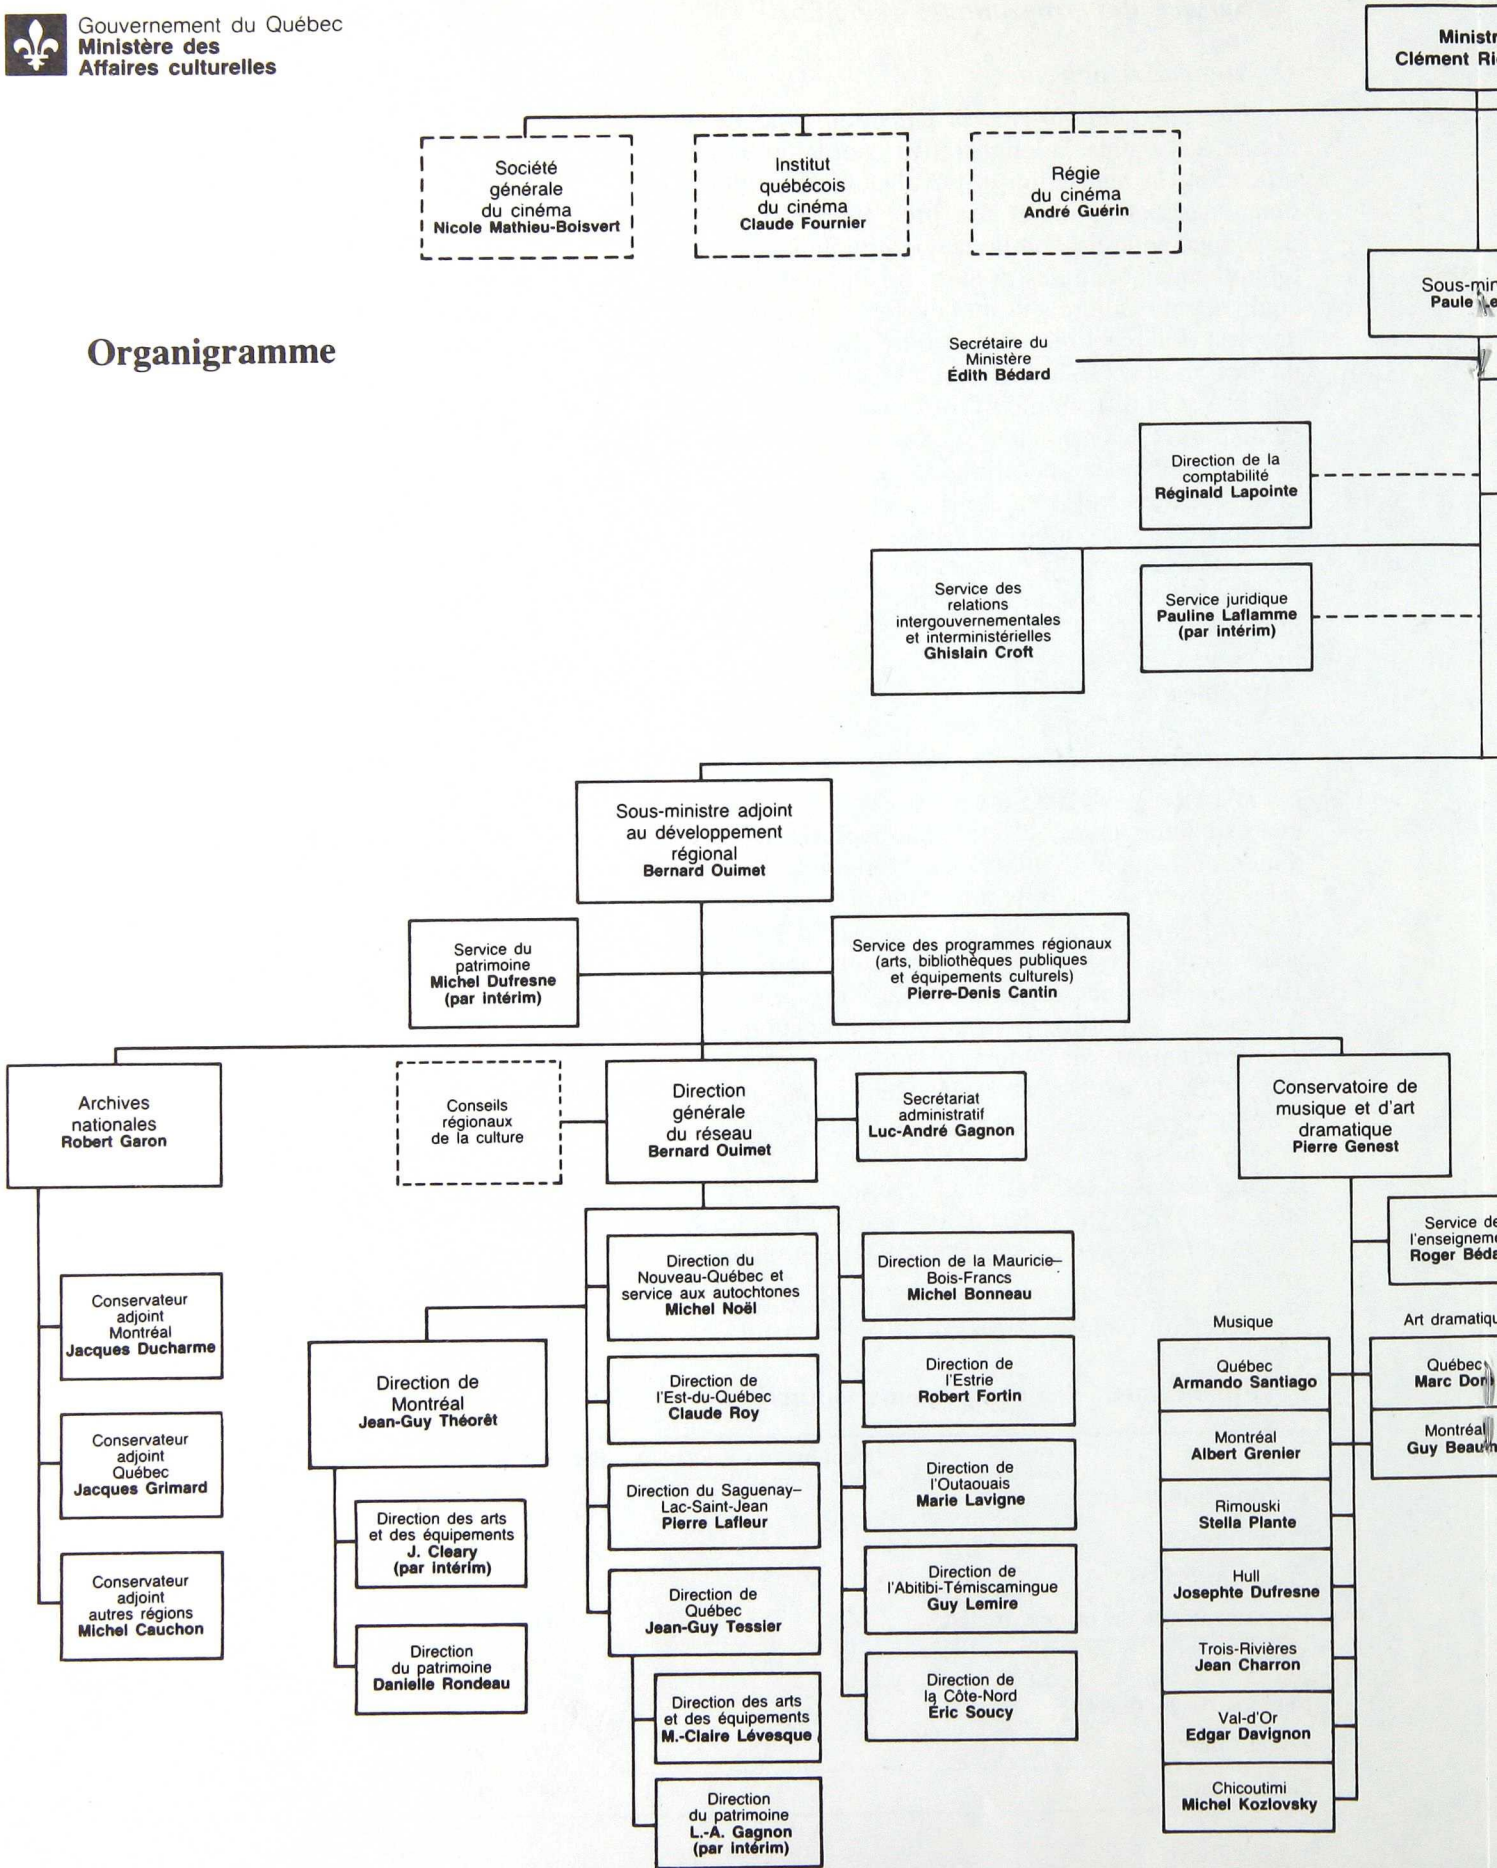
Gouvernement du Québec
Ministère des
Affaires culturelles

Ministr
Clément Ri

Société générale du cinéma
Nicole Mathieu-Boisvert

Institut québécois du cinéma
Claude Fournier

Régie du cinéma
André Guérin

Sous-mir
Paule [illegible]

Organigramme

Secrétaire du Ministère
Édith Bédard

Direction de la comptabilité
Réginald Lapointe

Service des relations intergouvernementales et interministérielles
Ghislain Croft

Service juridique
Pauline Laflamme
(par intérim)

Sous-ministre adjoint au développement régional
Bernard Ouimet

Service du patrimoine
Michel Dufresne
(par intérim)

Service des programmes régionaux (arts, bibliothèques publiques et équipements culturels)
Pierre-Denis Cantin

Archives nationales
Robert Garon

Conseils régionaux de la culture

Direction générale du réseau
Bernard Ouimet

Secrétariat administratif
Luc-André Gagnon

Conservatoire de musique et d'art dramatique
Pierre Genest

Service de l'enseigneme
Roger Béda

Conservateur adjoint Montréal
Jacques Ducharme

Conservateur adjoint Québec
Jacques Grimard

Conservateur adjoint autres régions
Michel Cauchon

Direction de Montréal
Jean-Guy Théorêt

Direction des arts et des équipements
J. Cleary
(par intérim)

Direction du patrimoine
Danielle Rondeau

Direction du Nouveau-Québec et service aux autochtones
Michel Noël

Direction de l'Est-du-Québec
Claude Roy

Direction du Saguenay–Lac-Saint-Jean
Pierre Lafleur

Direction de Québec
Jean-Guy Tessier

Direction des arts et des équipements
M.-Claire Lévesque

Direction du patrimoine
L.-A. Gagnon
(par intérim)

Direction de la Mauricie–Bois-Francs
Michel Bonneau

Direction de l'Estrie
Robert Fortin

Direction de l'Outaouais
Marie Lavigne

Direction de l'Abitibi-Témiscamingue
Guy Lemire

Direction de la Côte-Nord
Éric Soucy

Musique

Québec
Armando Santiago

Montréal
Albert Grenier

Rimouski
Stella Plante

Hull
Josephte Dufresne

Trois-Rivières
Jean Charron

Val-d'Or
Edgar Davignon

Chicoutimi
Michel Kozlovsky

Art dramatiqu

Québec
Marc Dor

Montréal
Guy Beau